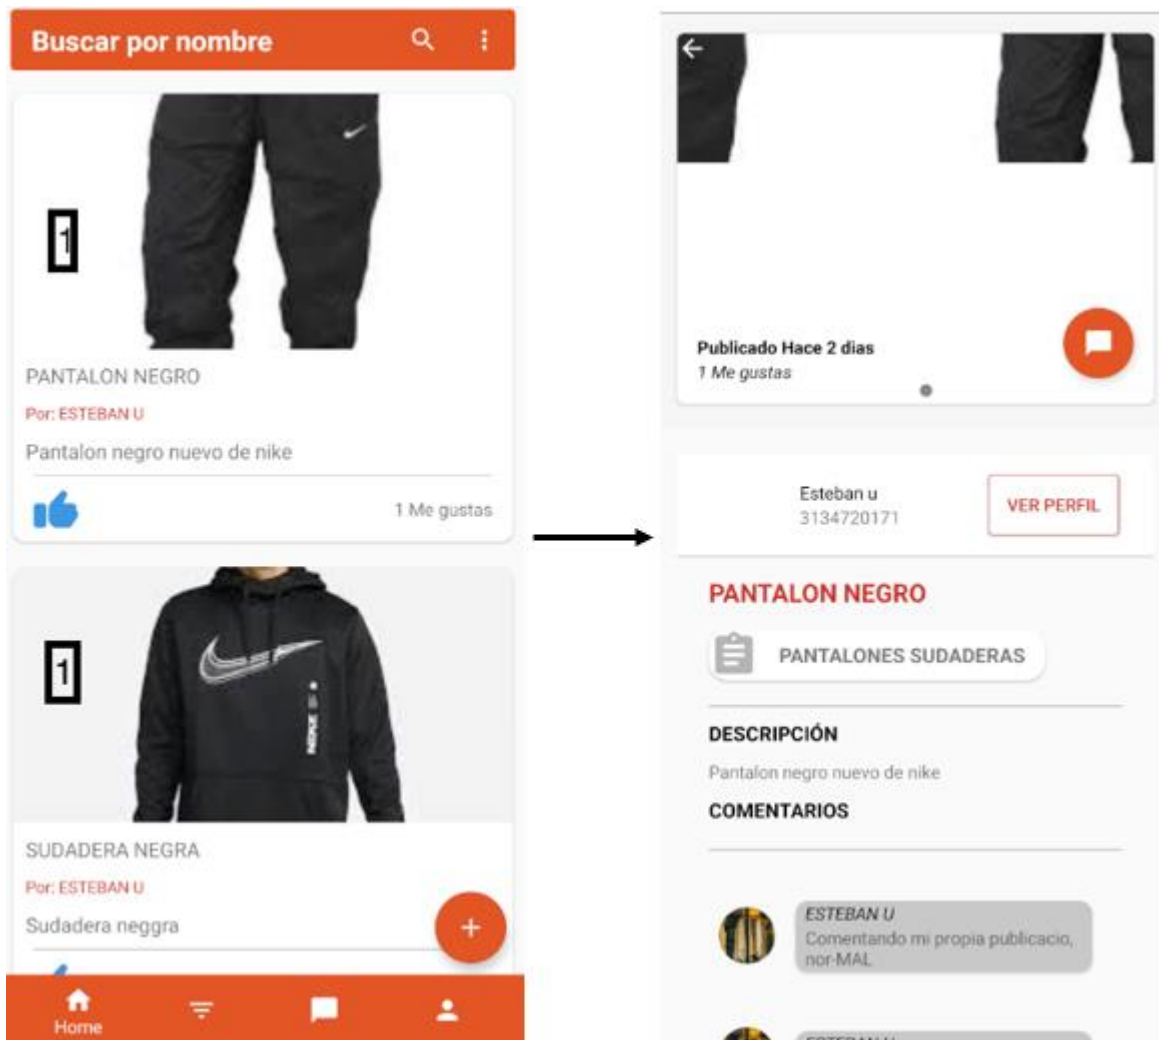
Buscar por nombre

1

PANTALON NEGRO

Por: ESTEBAN U

Pantalon negro nuevo de nike

1 Me gustas

1

SUDADERA NEGRA

Por: ESTEBAN U

Sudadera neggra

+

Home

Publicado Hace 2 dias

1 Me gustas

Esteban u
3134720171

VER PERFIL

PANTALON NEGRO

PANTALONES SUDADERAS

DESCRIPCIÓN

Pantalon negro nuevo de nike

COMENTARIOS

ESTEBAN U
Comentando mi propia publicacio, nor-MAL

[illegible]